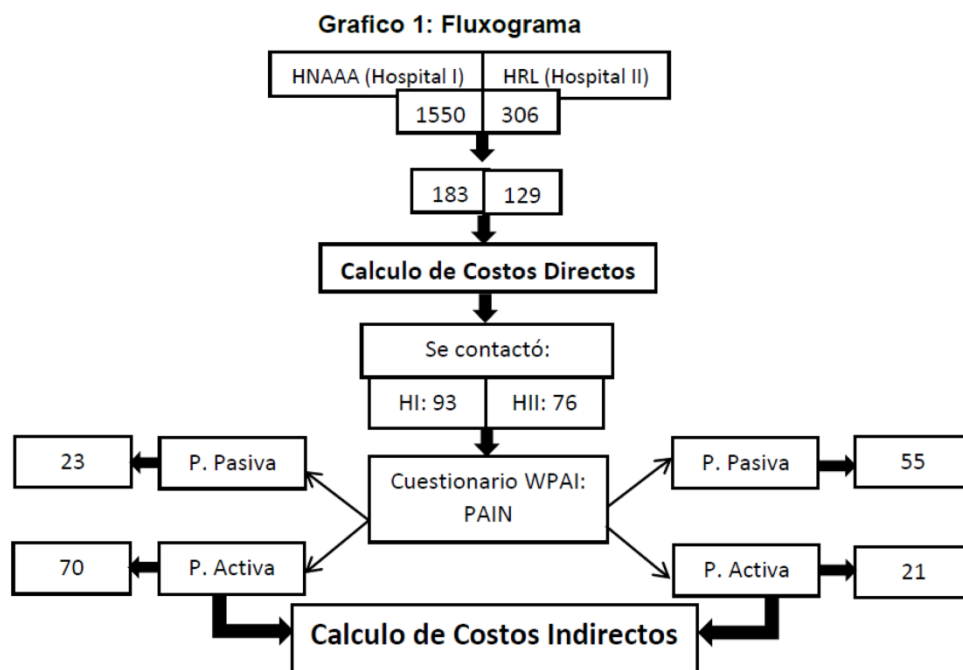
Grafico 1: Fluxograma

HNAAA (Hospital I)
HRL (Hospital II)
1550
306

183
129

Calculo de Costos Directos

Se contactó:
HI: 93
HII: 76

23
P. Pasiva
Cuestionario WPAI: PAIN
P. Pasiva
55

70
P. Activa
P. Activa
21

Calculo de Costos Indirectos